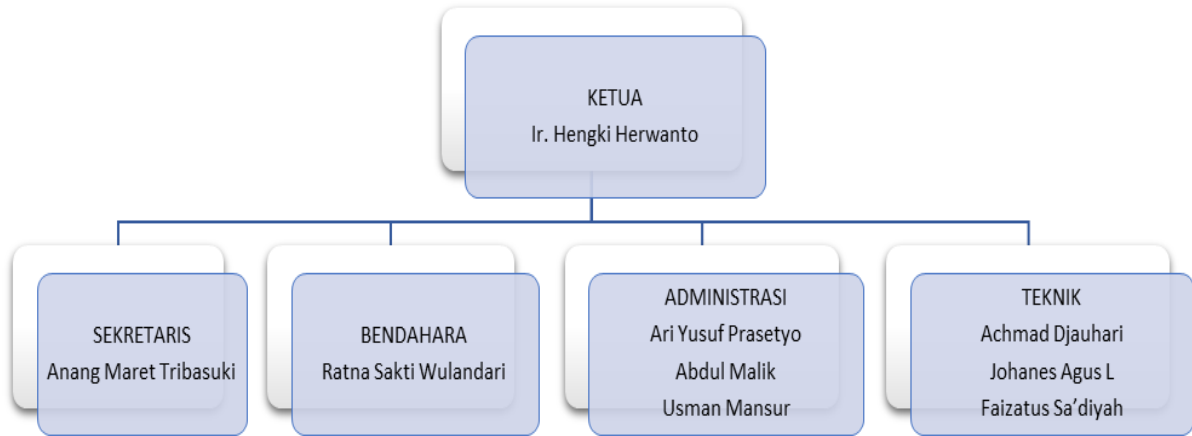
KETUA
Ir. Hengki Herwanto

SEKRETARIS
Anang Maret Tribasuki

BENDAHARA
Ratna Sakti Wulandari

ADMINISTRASI
Ari Yusuf Prasetyo
Abdul Malik
Usman Mansur

TEKNIK
Achmad Djauhari
Johanes Agus L
Faizatus Sa'diyah